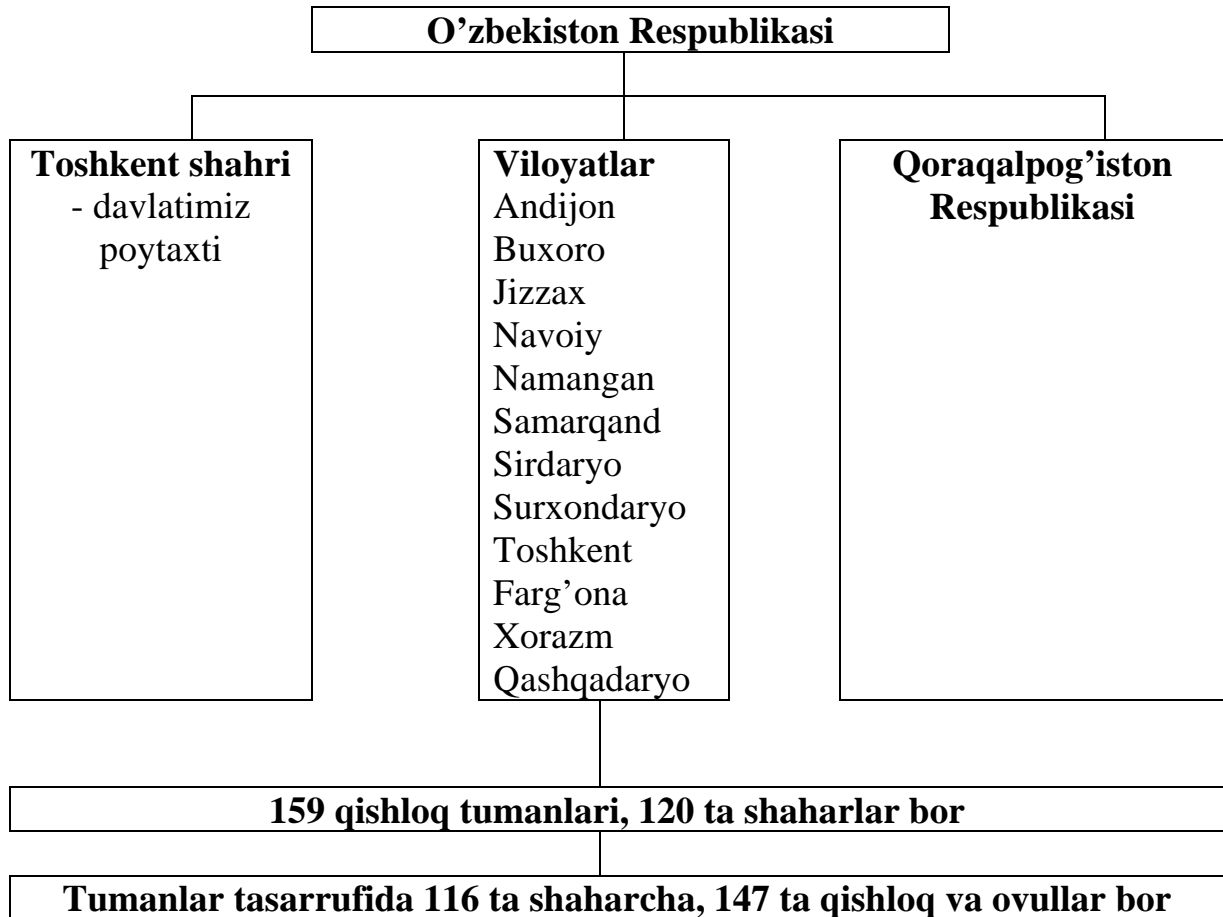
O’zbekiston Respublikasi

Toshkent shahri
- davlatimiz poytaxti

Viloyatlar
Andijon
Buxoro
Jizzax
Navoiy
Namangan
Samarqand
Sirdaryo
Surxondaryo
Toshkent
Farg’ona
Xorazm
Qashqadaryo

Qoraqalpog’iston Respublikasi

159 qishloq tumanlari, 120 ta shaharlar bor

Tumanlar tasarrufida 116 ta shaharcha, 147 ta qishloq va ovullar bor